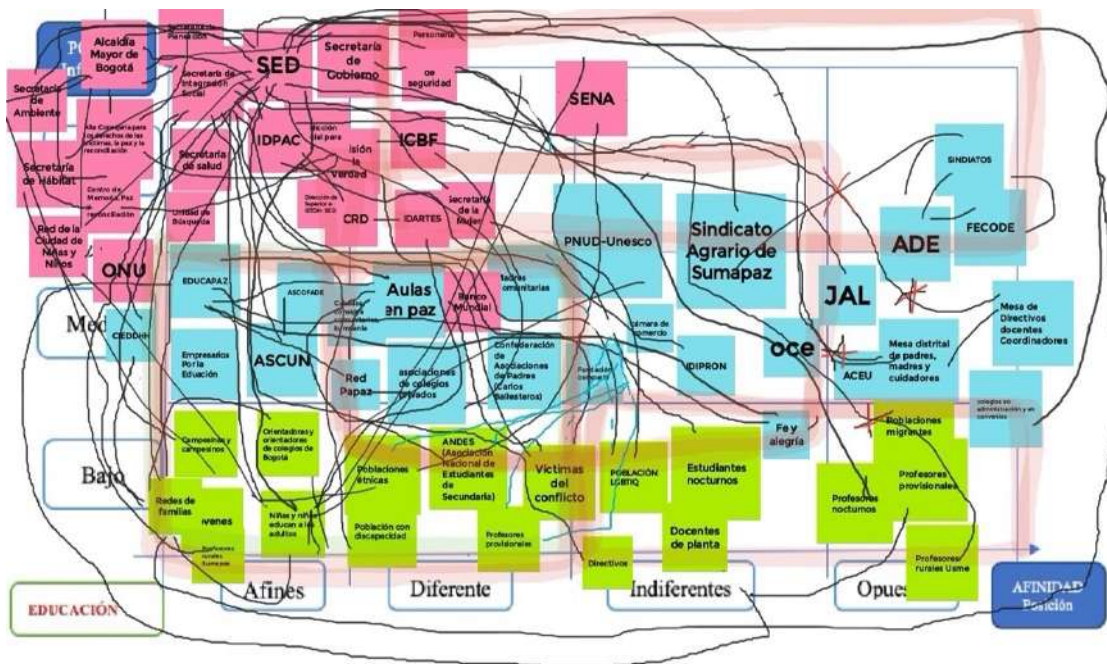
Po
Inf

Alcaldía Mayor de Bogotá

Secretaría de Planeación

SED

Secretaría de Gobierno

Personería

Secretaría de Ambiente

Secretaría de Integración Social

de seguridad

SENA

Alta Consejería para los derechos de las víctimas, la paz y la reconciliación

IDPAC

ición para

isión la Verdad

ICBF

Secretaría de Hábitat

Secretaría de salud

Centro de Memoria, Paz y reconciliación

Dirección de Inspección y Vigilancia SED

CRD

IDARTES

Secretaría de la Mujer

Unidad de Búsqueda

Red de la Ciudad de Niñas y Niños

ONU

PNUD-Unesco

Sindicato Agrario de Sumapaz

SINDIATOS

ADE

FECODE

JAL

EDUCAPAZ

ASCOFADE

Aulas en paz

Madres comunitarias

Banco Mundial

Mesa de Directivos docentes Coordinadores

Med

CEDDH

Cámara de comercio

oce

Empresarios Por la Eduación

ASCUN

Red Papaz

asociaciones de colegios privados

Confederación de Asociaciones de Padres (Carlos Ballesteros)

Fundación Compartir

IDIPRON

ACEU

Mesa distrital de padres, madres y cuidadores

colegios en administración y en convenios

Fe y alegría

Poblaciones migrantes

Campesinos y campesinas

Orientadoras y orientadores de colegios de Bogotá

ANDES (Asociación Nacional de Estudiantes de Secundaria)

Bajo

Redes de familias

Poblaciones étnicas

Víctimas del conflicto

POBLACIÓN LGBTIQ

Estudiantes nocturnos

Profesores provisionales

jóvenes

Niños y niñas educan a los adultos

Población con discapacidad

Profesores nocturnos

Profesores rurales Sumapaz

Profesores provisionales

Docentes de planta

Directivos

Profesores rurales Usme

EDUCACIÓN

Afines

Diferente

Indiferentes

Opues

AFINIDAD Posición